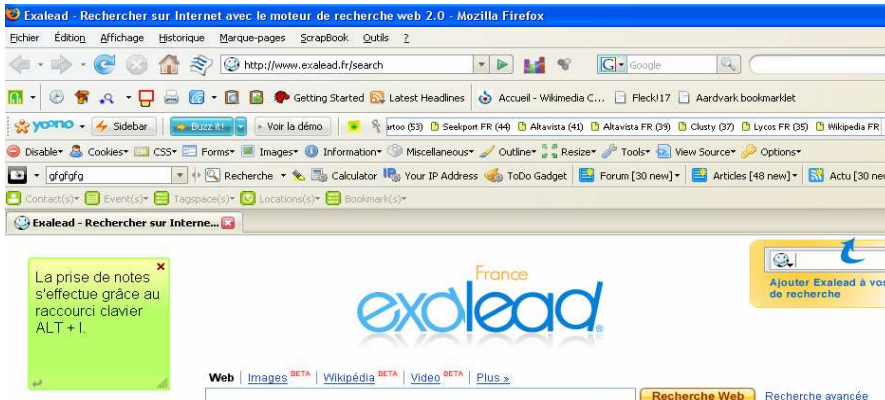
Exalead - Rechercher sur Internet avec le moteur de recherche web 2.0 - Mozilla Firefox

Fichier Édition Affichage Historique Marque-pages ScrapBook Outils ?

http://www.exalead.fr/search

Google

Getting Started Latest Headlines Accueil - Wikimedia C... Fleck!17 Aardvark bookmarklet

yoono Sidebar Buzz it! Voir la démo artoo (53) Seekport FR (44) Altavista (41) Altavista FR (39) Clusty (37) Lycos FR (35) Wikipedia FR

Disable Cookies CSS Forms Images Information Miscellaneous Outline Resize Tools View Source Options

gfgfgfg Recherche Calculator Your IP Address ToDo Gadget Forum [30 new] Articles [48 new] Actu [30 new

Contact(s) Event(s) Tagspace(s) Location(s) Bookmark(s)

Exalead - Rechercher sur Interne...

La prise de notes s'effectue grâce au raccourci clavier ALT + I.

France

exalead

Ajouter Exalead à vos de recherche

Web | Images BETA | Wikipédia BETA | Video BETA | Plus »

Recherche Web Recherche avancée